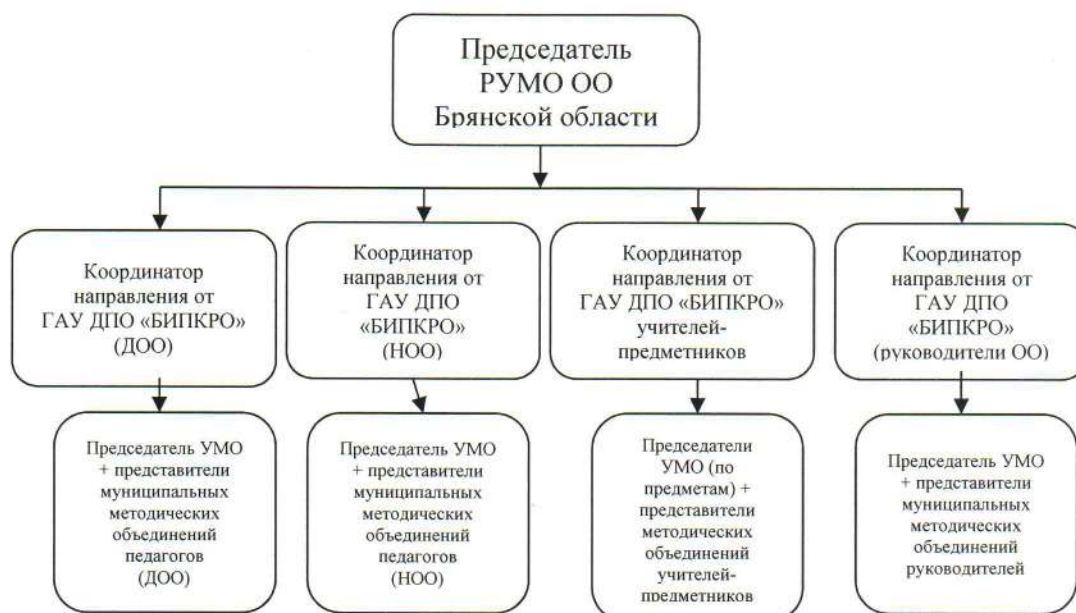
Председатель РУМО ОО Брянской области

Координатор направления от ГАУ ДПО «БИПКРО» (ДОО)

Председатель УМО + представители муниципальных методических объединений педагогов (ДОО)

Координатор направления от ГАУ ДПО «БИПКРО» (НОО)

Председатель УМО + представители муниципальных методических объединений педагогов (НОО)

Координатор направления от ГАУ ДПО «БИПКРО» учителей-предметников

Председатели УМО (по предметам) + представители методических объединений учителей-предметников

Координатор направления от ГАУ ДПО «БИПКРО» (руководители ОО)

Председатель УМО + представители муниципальных методических объединений руководителей